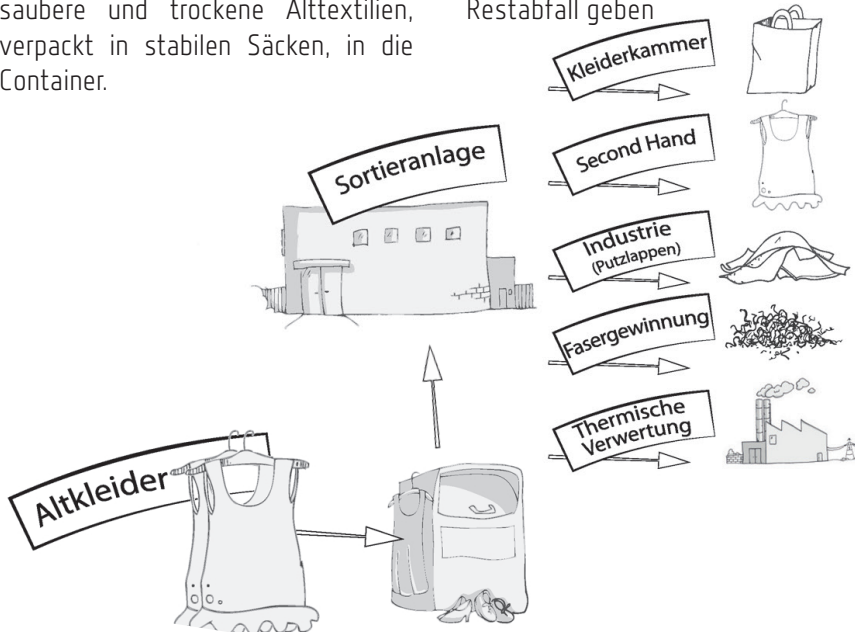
saubere und trockene Alttextilien, verpackt in stabilen Säcken, in die Container.

Restabfall geben

Kleiderkammer

Second Hand

Sortieranlage

Industrie (Putzlappen)

Fasergewinnung

Thermische Verwertung

Altkleider